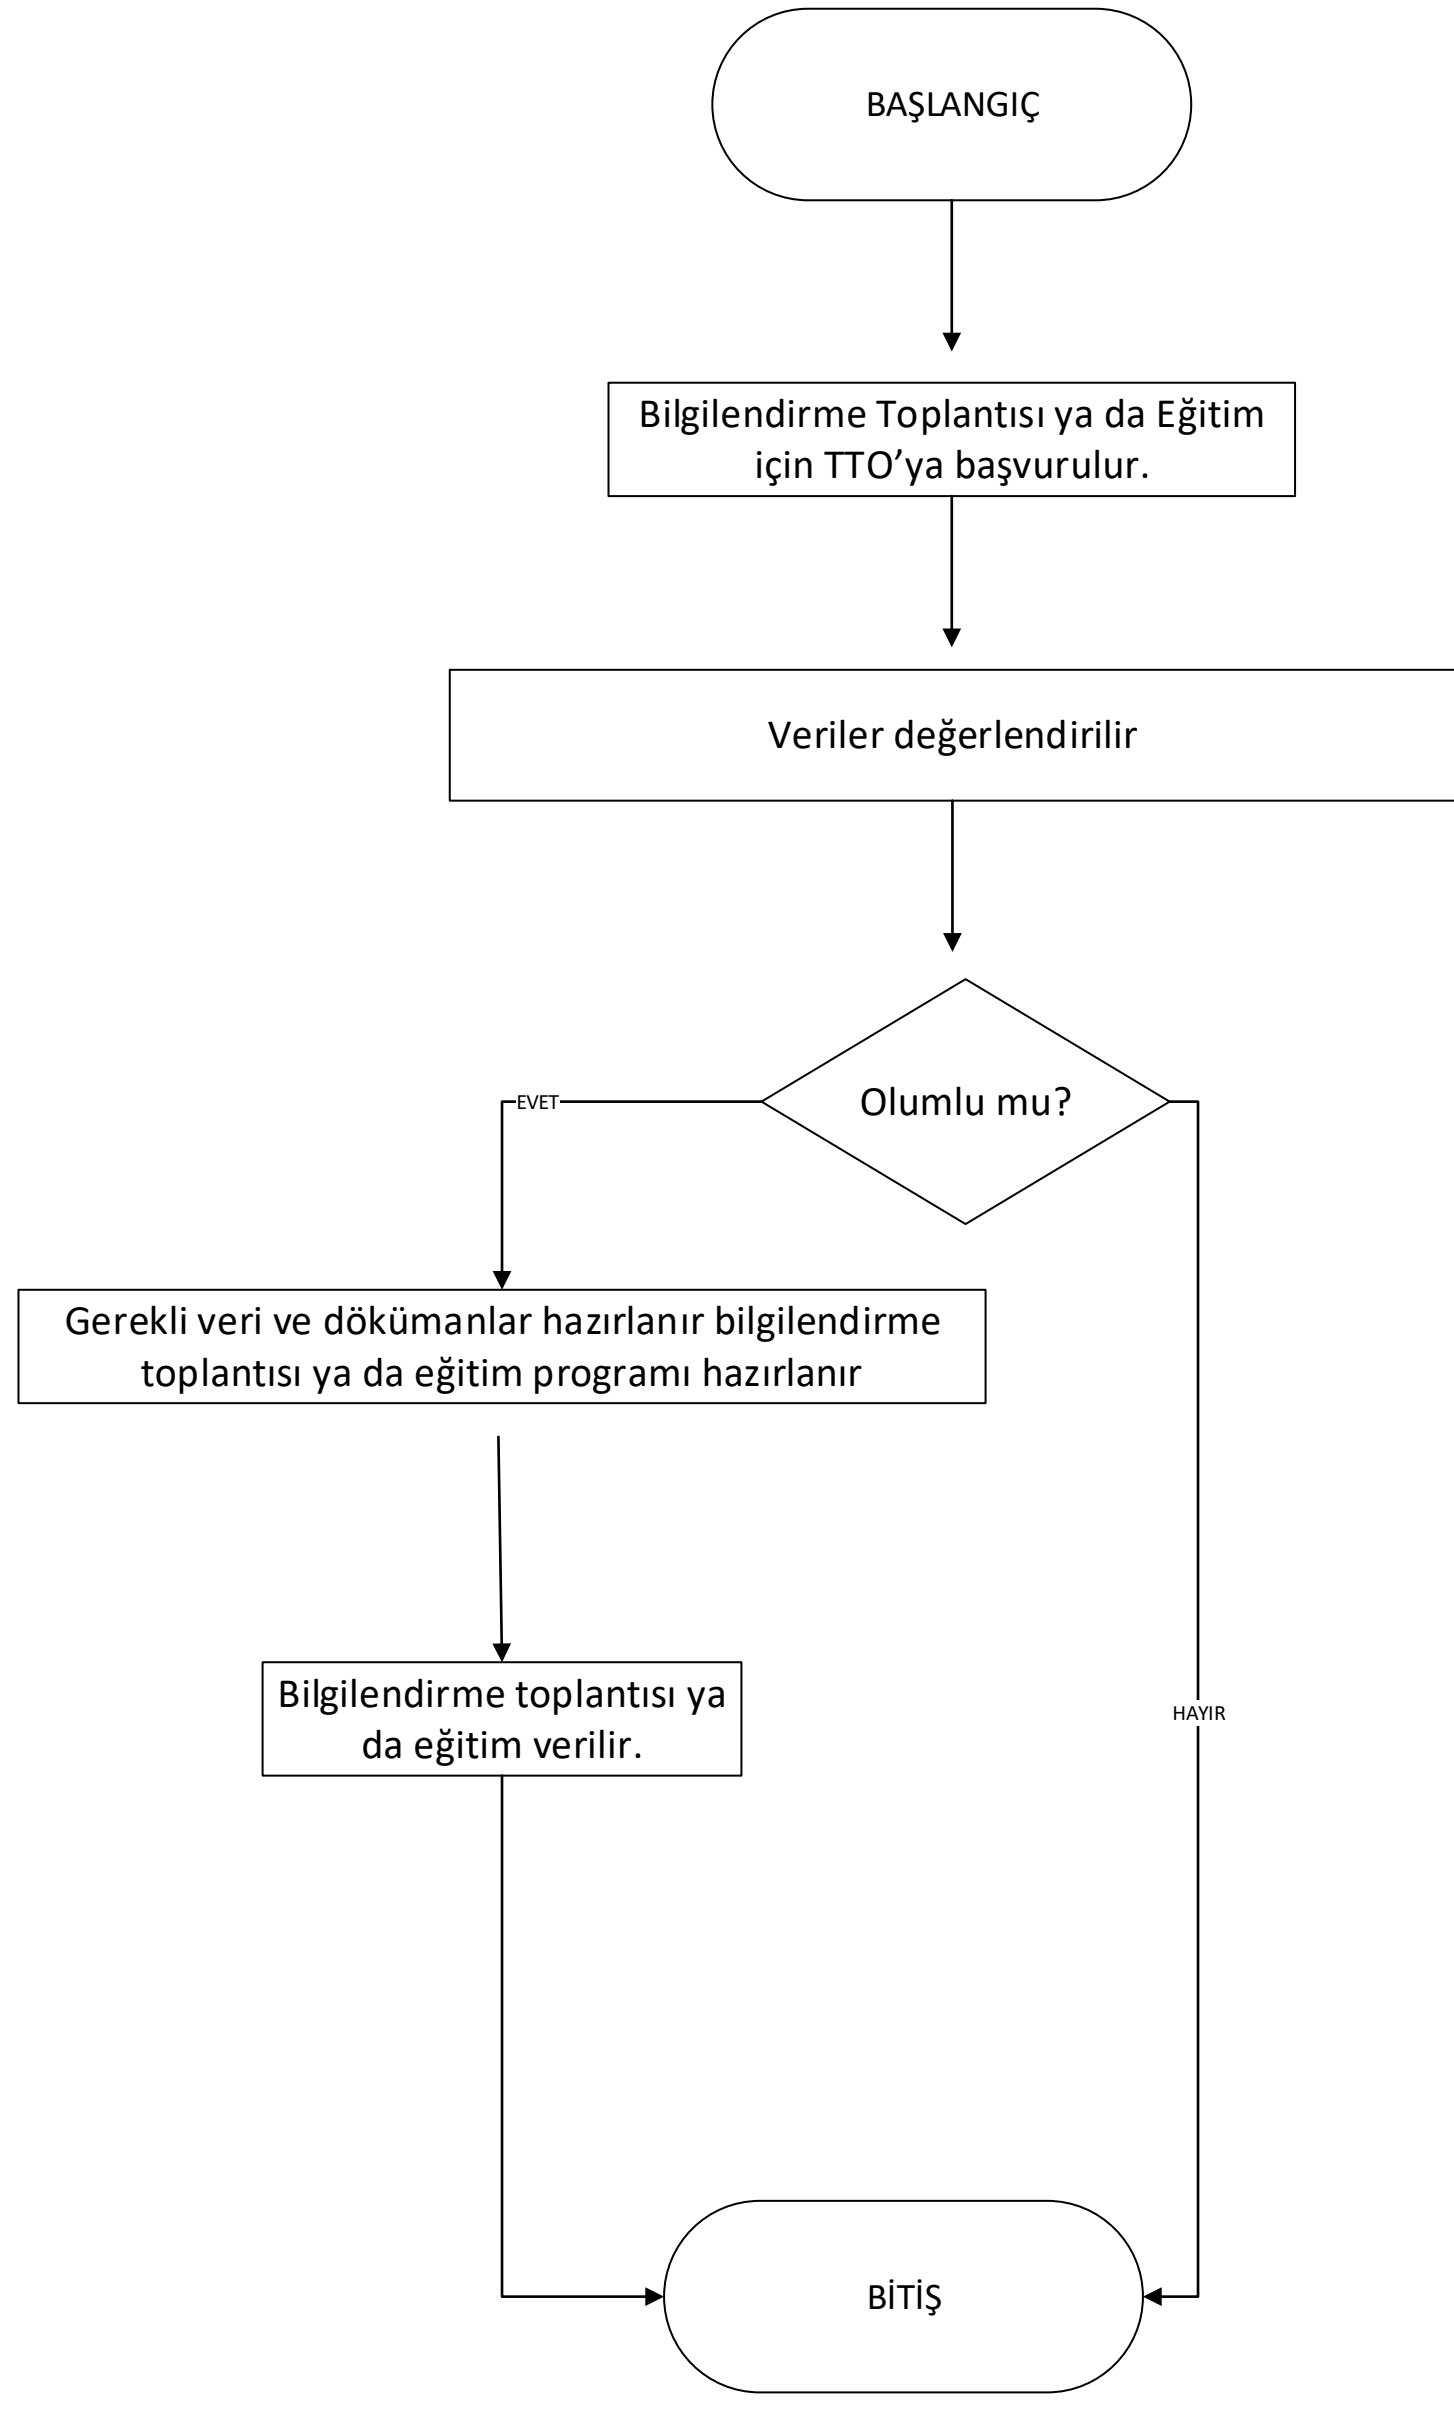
BAŞLANGIÇ

Bilgilendirme Toplantısı ya da Eğitim için TTO'ya başvurulur.

Veriler değerlendirilir

Olumlu mu?

EVET

Gerekli veri ve dökümanlar hazırlanır bilgilendirme toplantısı ya da eğitim programı hazırlanır

Bilgilendirme toplantısı ya da eğitim verilir.

HAYIR

BİTİŞ